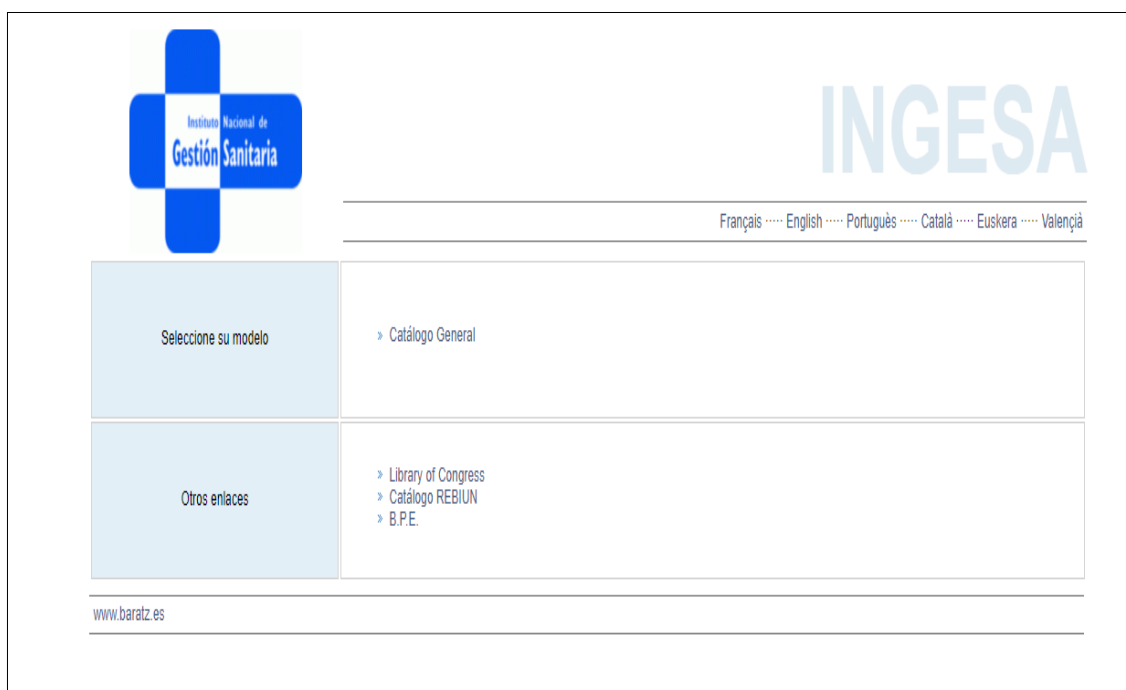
Instituto Nacional de
Gestión Sanitaria

INGESA

Français ····· English ····· Português ····· Català ····· Euskera ····· Valençià

| Seleccione su modelo | » Catálogo General |
|---|---|
| Otros enlaces | » Library of Congress<br>» Catálogo REBIUN<br>» B.P.E. |

www.baratz.es